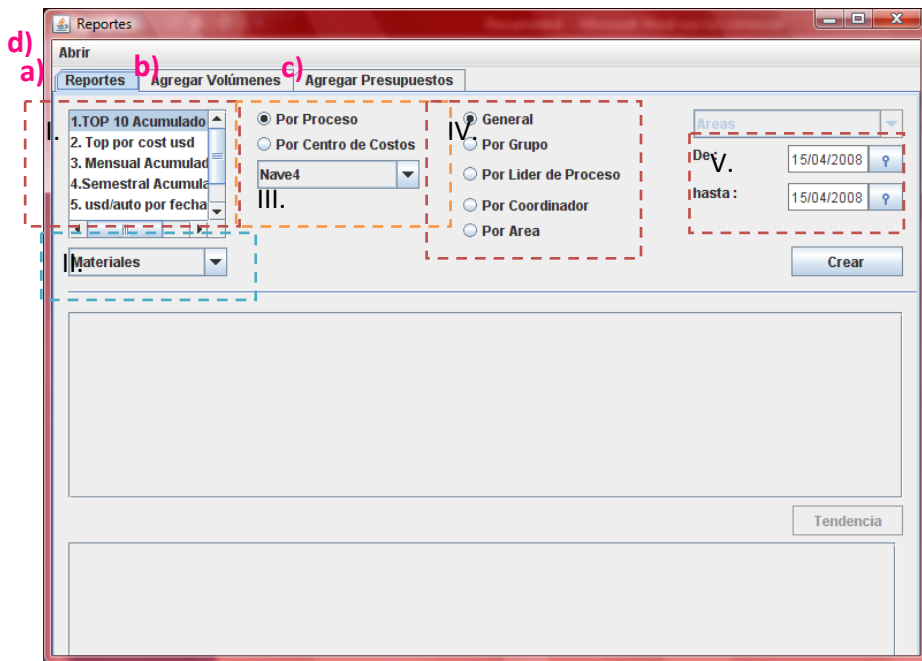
Reportes

d)
Abrir

a) Reportes b) Agregar Volúmenes c) Agregar Presupuestos

I.
1.TOP 10 Acumulado
2. Top por cost usd
3. Mensual Acumulad
4.Semestral Acumula
5. usd/auto por fecha

II.
Materiales

Por Proceso
Por Centro de Costos
Nave4
III.

IV.
General
Por Grupo
Por Lider de Proceso
Por Coordinador
Por Area

Areas
V.
De:
15/04/2008
hasta :
15/04/2008

Crear

Tendencia